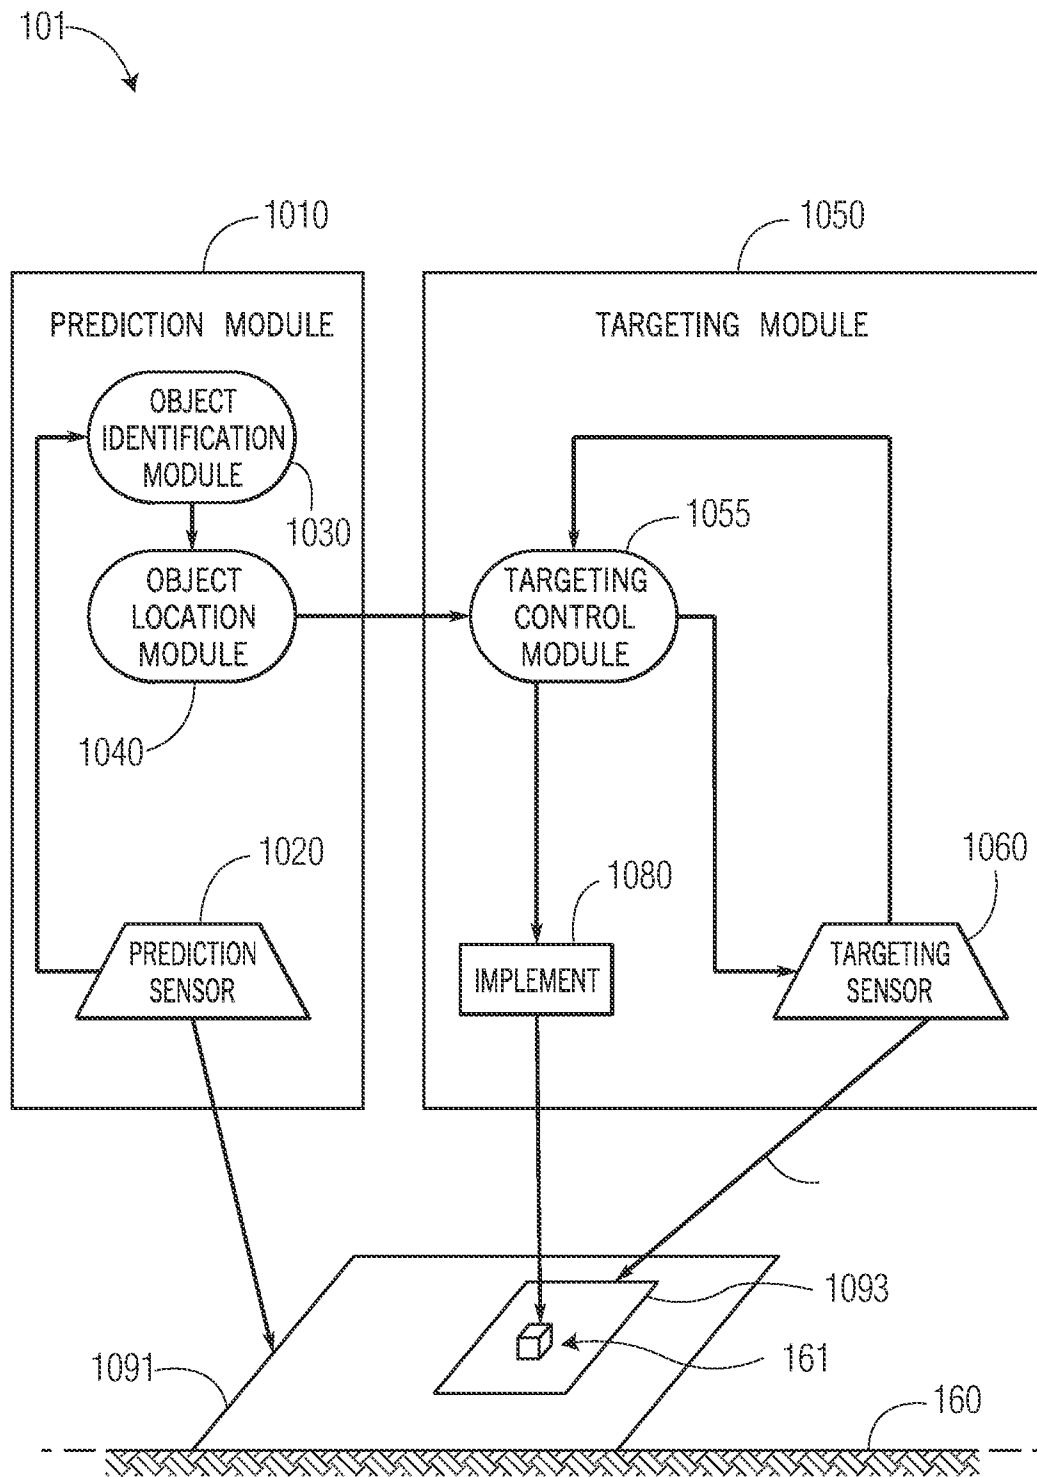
101

1010

PREDICTION MODULE

OBJECT IDENTIFICATION MODULE

1030

OBJECT LOCATION MODULE

1040

1020

PREDICTION SENSOR

1050

TARGETING MODULE

1055

TARGETING CONTROL MODULE

1080

IMPLEMENT

1060

TARGETING SENSOR

1093

161

1091

160